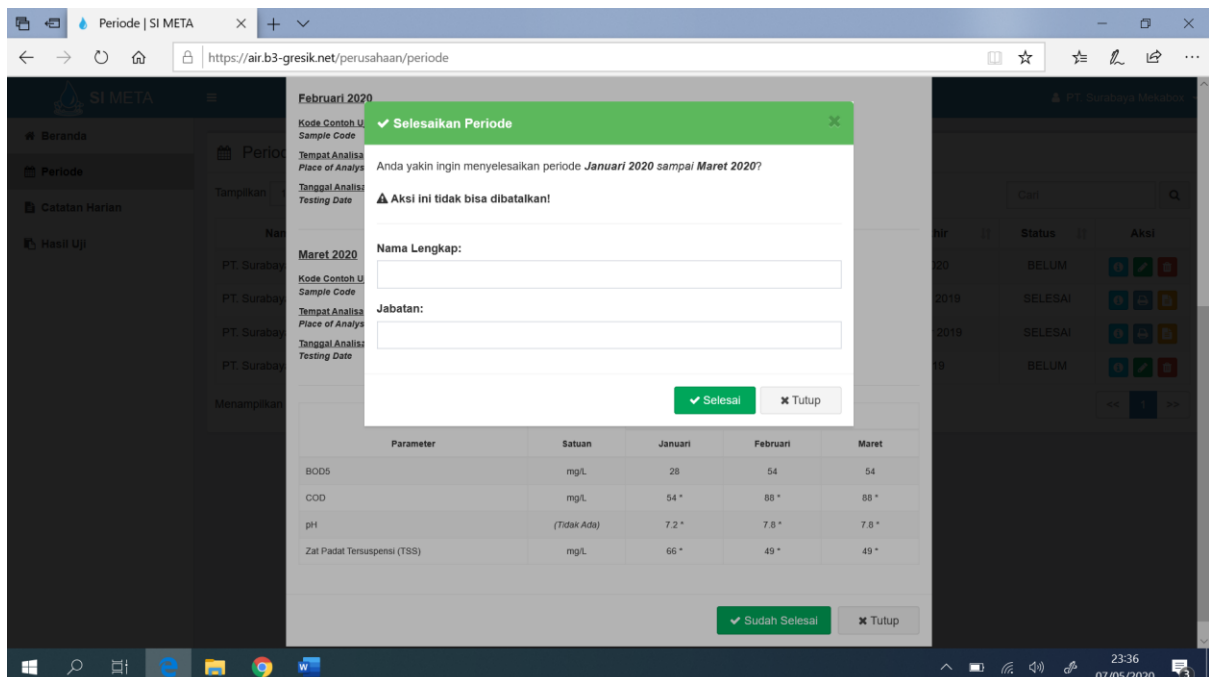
Periode | SI META

https://air.b3-gresik.net/perusahaan/periode

SI META

PT. Surabaya Mekabox

Beranda
Periode
Catatan Harian
Hasil Uji

Periode

Tampilkan

Nam

PT. Surabay
PT. Surabay
PT. Surabay
PT. Surabay

Menampilkan

Cari

hir | Status | Aksi
20 | BELUM |
2019 | SELESAI |
2019 | SELESAI |
19 | BELUM |

<< 1 >>

Februari 2020
Kode Contoh U
Sample Code
Tempat Analisa
Place of Analys
Tanggal Analisa
Testing Date

Maret 2020
Kode Contoh U
Sample Code
Tempat Analisa
Place of Analys
Tanggal Analisa
Testing Date

| Parameter | Satuan | Januari | Februari | Maret |
|---|---|---|---|---|
| BOD5 | mg/L | 28 | 54 | 54 |
| COD | mg/L | 54 * | 88 * | 88 * |
| pH | (Tidak Ada) | 7.2 * | 7.8 * | 7.8 * |
| Zat Padat Tersuspensi (TSS) | mg/L | 66 * | 49 * | 49 * |

Sudah Selesai
Tutup

Selesaikan Periode

Anda yakin ingin menyelesaikan periode Januari 2020 sampai Maret 2020?

Aksi ini tidak bisa dibatalkan!

Nama Lengkap:

Jabatan:

Selesai
Tutup

23:36
07/05/2020